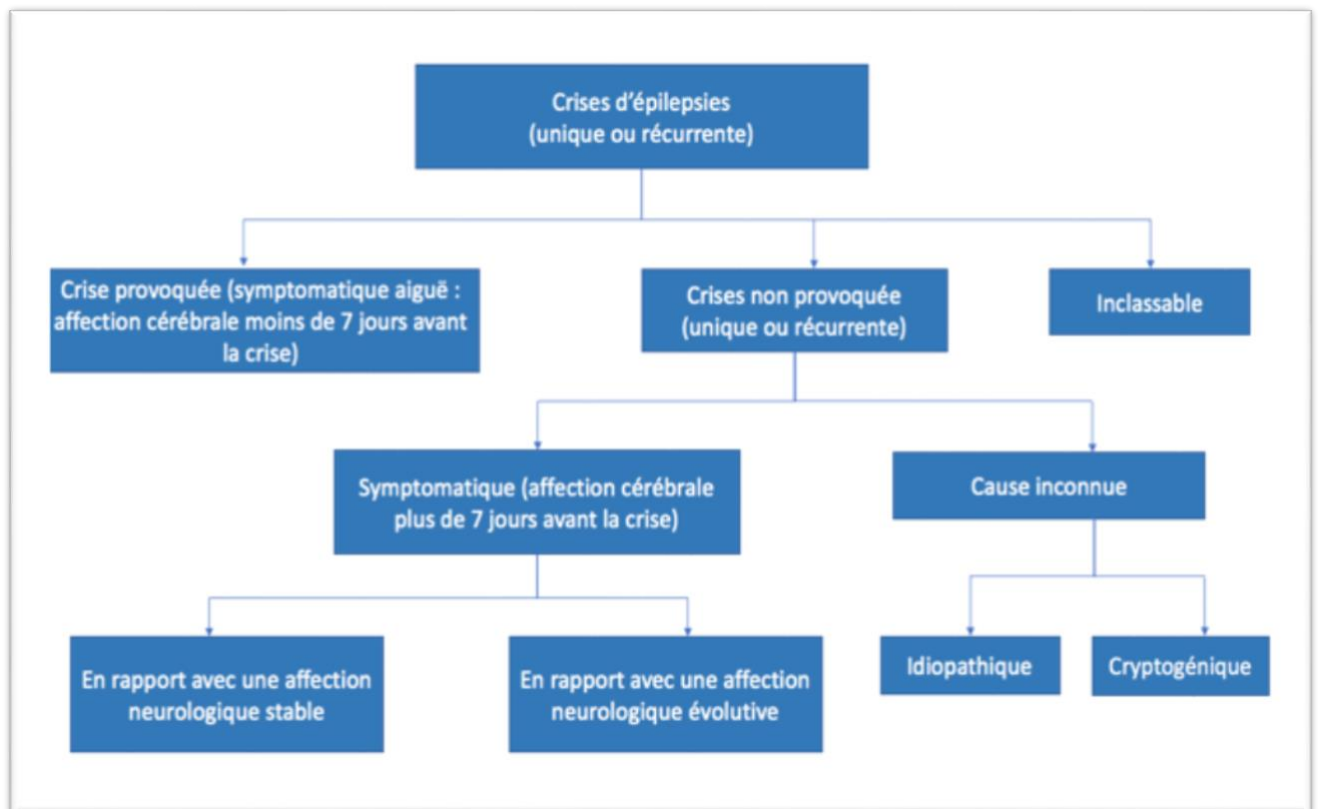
Crises d'épilepsies
(unique ou récurrente)

Crise provoquée (symptomatique aiguë : affection cérébrale moins de 7 jours avant la crise)

Crises non provoquée
(unique ou récurrente)

Inclassable

Symptomatique (affection cérébrale plus de 7 jours avant la crise)

Cause inconnue

En rapport avec une affection neurologique stable

En rapport avec une affection neurologique évolutive

Idiopathique

Cryptogénique